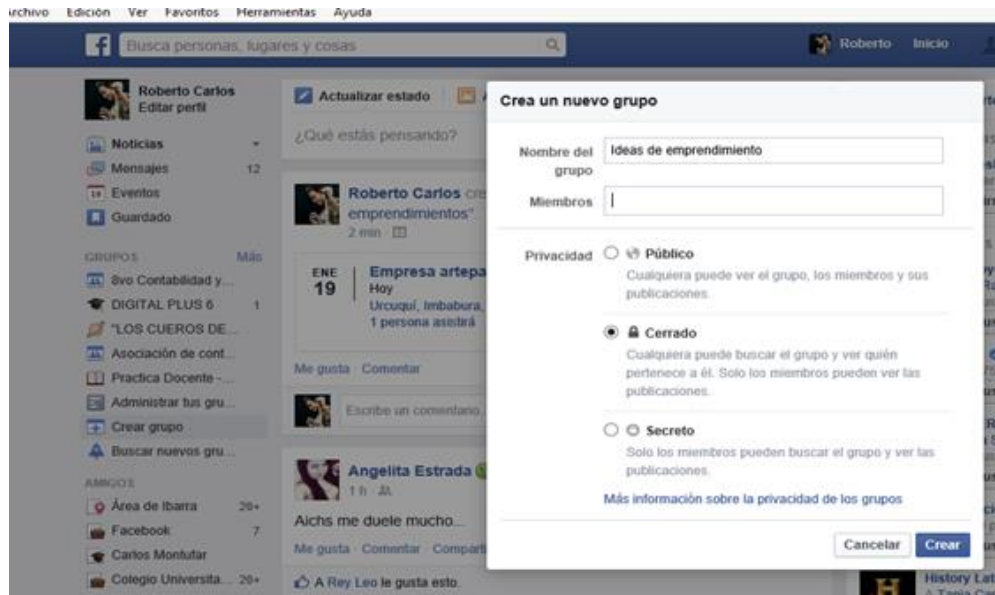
rchivo Edición Ver Favoritos Herramientas Ayuda

f Busca personas, lugares y cosas

Roberto Inicio

Roberto Carlos
Editar perfil

Noticias
Mensajes 12
Eventos
Guardado

GRUPOS Más
8vo Contabilidad y...
DIGITAL PLUS 6 1
"LOS CUEROS DE...
Asociación de cont...
Practica Docente -...
Administrar tus gru...
Crear grupo
Buscar nuevos gru...

AMIGOS
Área de Ibarra 20+
Facebook 7
Carlos Montufar
Colegio Universita... 20+

Actualizar estado

¿Qué estás pensando?

Roberto Carlos cr
emprendimientos".
2 min

ENE 19
Empresa artepa
Hoy
Urcuquí, Imbabura,
1 persona asistirá

Me gusta · Comentar

Escribe un comentario

Angelita Estrada
1 h
Aichs me duele mucho...
Me gusta · Comentar · Comparti

A Rey Leo le gusta esto.

Crea un nuevo grupo

Nombre del grupo: Ideas de emprendimiento

Miembros

Privacidad

Público
Cualquiera puede ver el grupo, los miembros y sus publicaciones.

Cerrado
Cualquiera puede buscar el grupo y ver quién pertenece a él. Solo los miembros pueden ver las publicaciones.

Secreto
Solo los miembros pueden buscar el grupo y ver las publicaciones.

Más información sobre la privacidad de los grupos

Cancelar Crear

History Lat